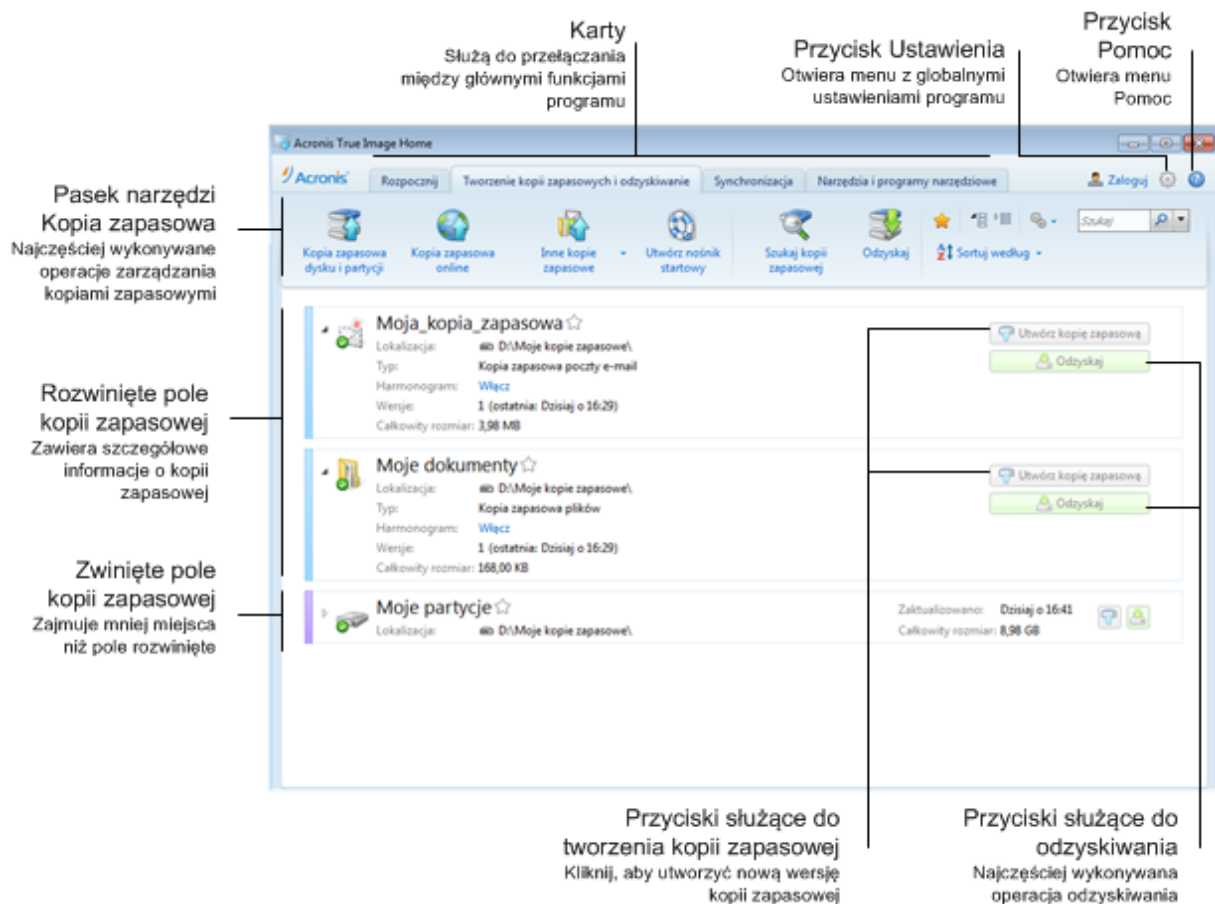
Karty
Służą do przełączania między głównymi funkcjami programu

Przycisk Ustawienia
Otwiera menu z globalnymi ustawieniami programu

Przycisk Pomoc
Otwiera menu Pomoc

Acronis True Image Home

Acronis

Rozpocznij | Tworzenie kopii zapasowych i odzyskiwanie | Synchronizacja | Narzędzia i programy narzędziowe

Zaloguj

Pasek narzędzi Kopia zapasowa
Najczęściej wykonywane operacje zarządzania kopiami zapasowymi

Kopia zapasowa dysku i partycji
Kopia zapasowa online
Inne kopie zapasowe
Utwórz nośnik startowy
Szukaj kopii zapasowej
Odzyskaj
Sortuj według
Szukaj

Moja_kopia_zapasowa
Lokalizacja: D:\Moje kopie zapasowe\
Typ: Kopia zapasowa poczty e-mail
Harmonogram: Włącz
Wersje: 1 (ostatnia: Dzisiaj o 16:29)
Całkowity rozmiar: 3,98 MB

Utwórz kopię zapasową
Odzyskaj

Rozwinięte pole kopii zapasowej
Zawiera szczegółowe informacje o kopii zapasowej

Moje dokumenty
Lokalizacja: D:\Moje kopie zapasowe\
Typ: Kopia zapasowa plików
Harmonogram: Włącz
Wersje: 1 (ostatnia: Dzisiaj o 16:29)
Całkowity rozmiar: 168,00 KB

Utwórz kopię zapasową
Odzyskaj

Zwinięte pole kopii zapasowej
Zajmuje mniej miejsca niż pole rozwinięte

Moje partycje
Lokalizacja: D:\Moje kopie zapasowe\
Zaktualizowano: Dzisiaj o 16:41
Całkowity rozmiar: 8,98 GB

Przyciski służące do tworzenia kopii zapasowej
Kliknij, aby utworzyć nową wersję kopii zapasowej

Przyciski służące do odzyskiwania
Najczęściej wykonywana operacja odzyskiwania